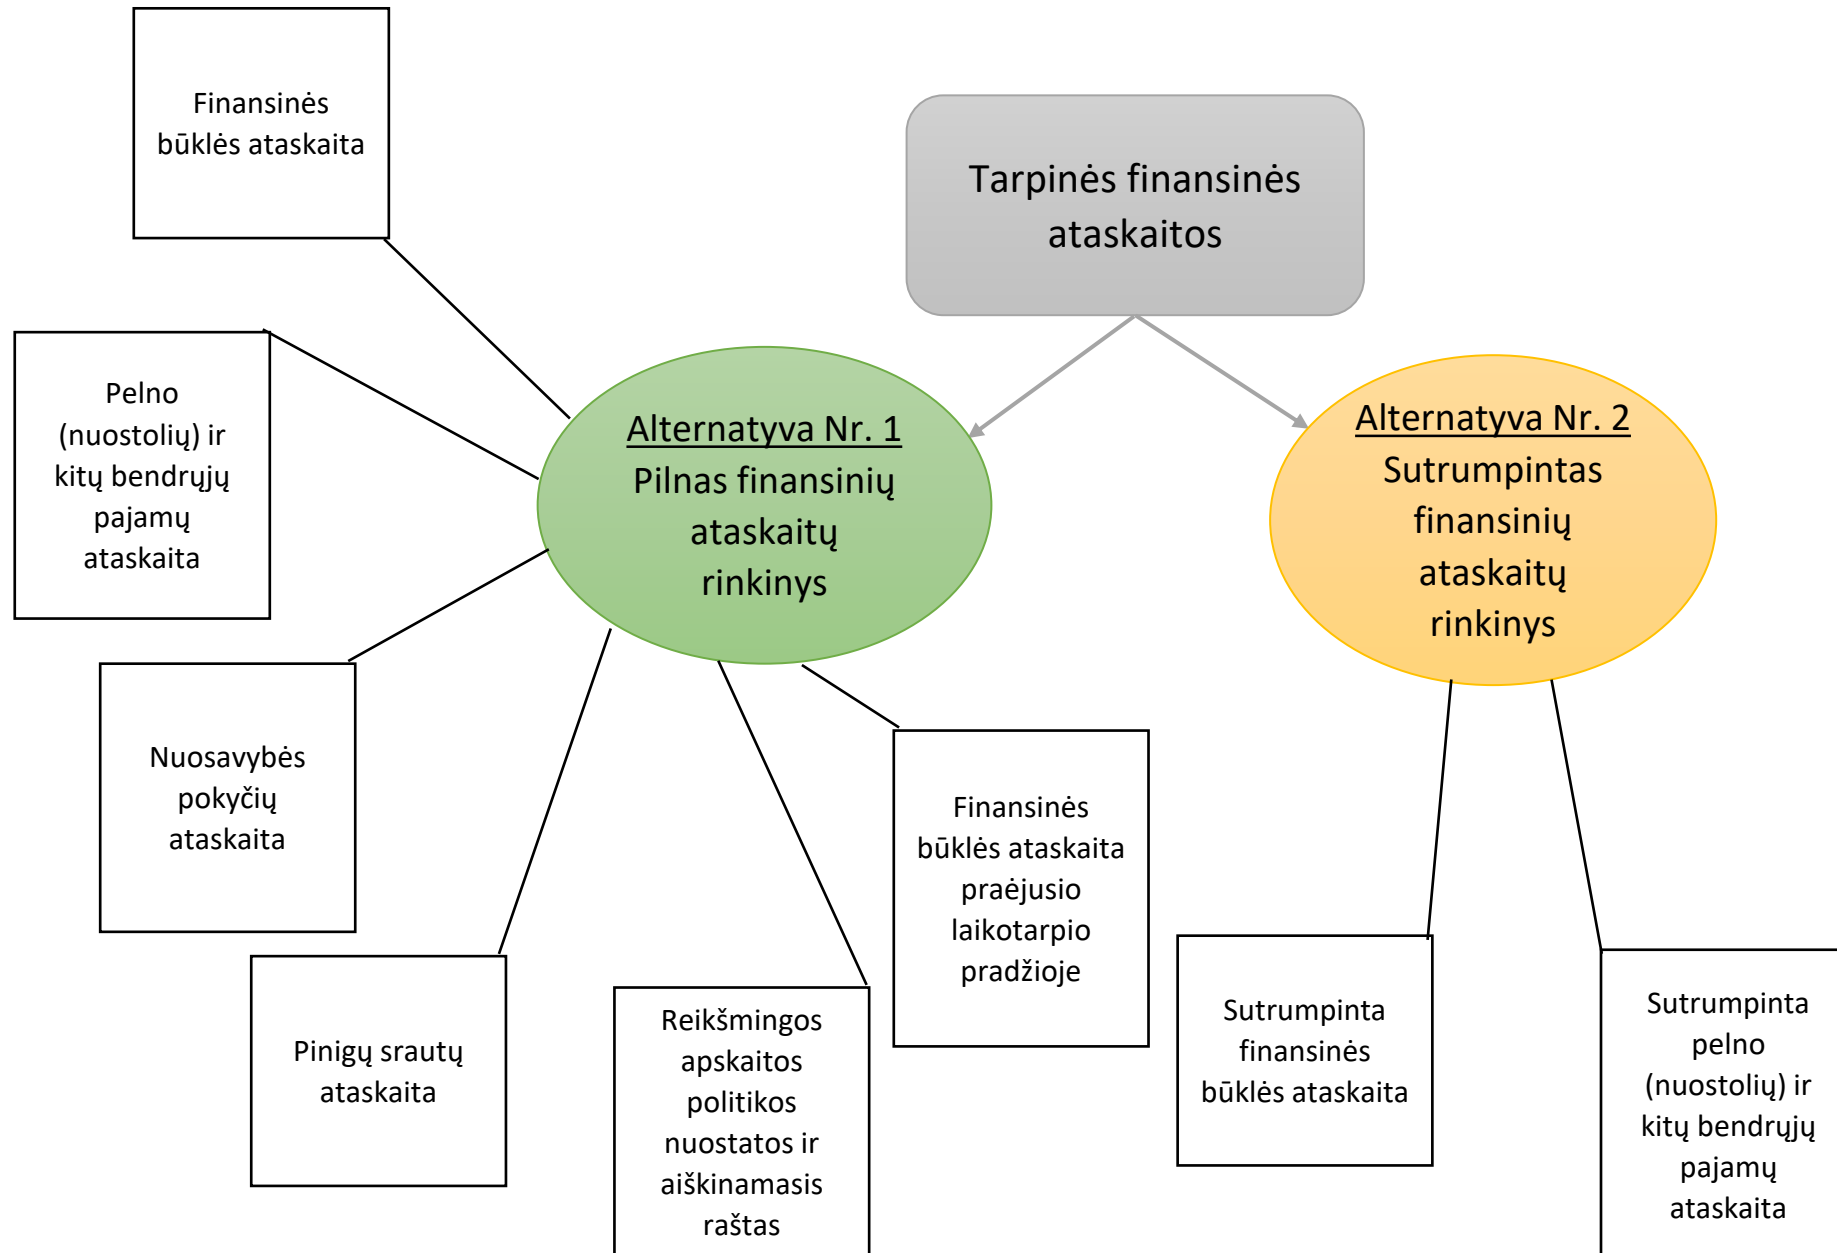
Tarpinės finansinės ataskaitos

Alternatyva Nr. 1
Pilnas finansinių ataskaitų rinkinys

Alternatyva Nr. 2
Sutrumpintas finansinių ataskaitų rinkinys

Finansinės būklės ataskaita

Pelno (nuostolių) ir kitų bendrųjų pajamų ataskaita

Nuosavybės pokyčių ataskaita

Pinigų srautų ataskaita

Reikšmingos apskaitos politikos nuostatos ir aiškinamasis raštas

Finansinės būklės ataskaita praėjusio laikotarpio pradžioje

Sutrumpinta finansinės būklės ataskaita

Sutrumpinta pelno (nuostolių) ir kitų bendrųjų pajamų ataskaita